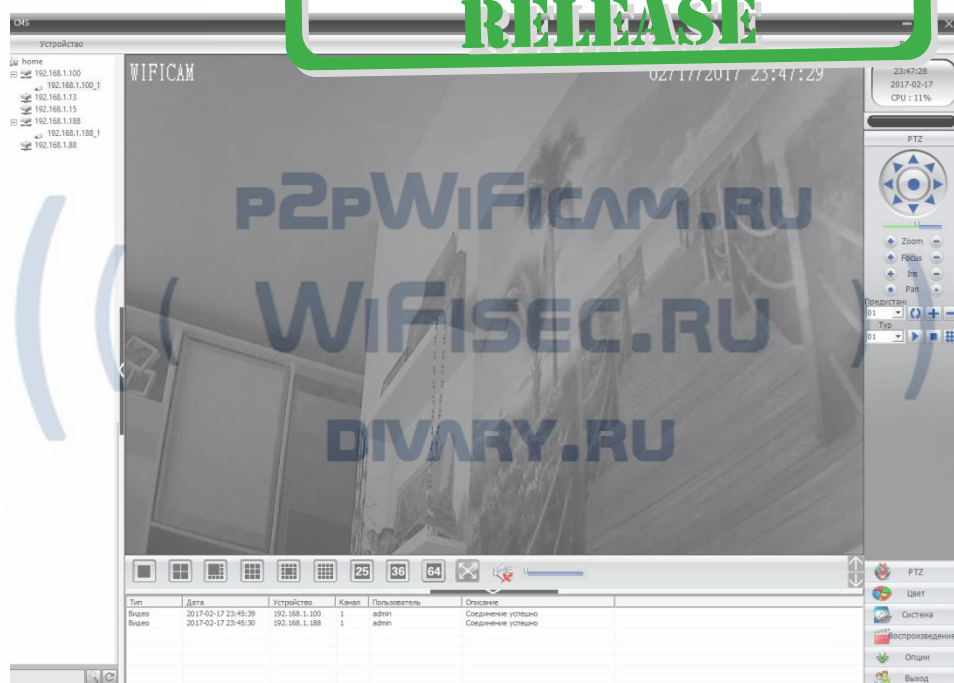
CMS
RELEASE
Устройство
home
192.168.1.100
192.168.1.100_1
192.168.1.13
192.168.1.15
192.168.1.188
192.168.1.188_1
192.168.1.88

WIFICAM
02/17/2017 23:47:29

P2PWIFICAM.RU
WIFISEC.RU
DIVARY.RU

23:47:28
2017-02-17
CPU : 11%
PTZ
Zoom
Focus
Iris
Pan
Предустан
01
Тур
01

25 36 64

| Тип | Дата | Устройство | Канал | Пользователь | Описание |
|---|---|---|---|---|---|
| Видео | 2017-02-17 23:45:39 | 192.168.1.100 | 1 | admin | Соединение успешно |
| Видео | 2017-02-17 23:45:30 | 192.168.1.188 | 1 | admin | Соединение успешно |

PTZ
Цвет
Система
Воспроизведение
Опции
Выход